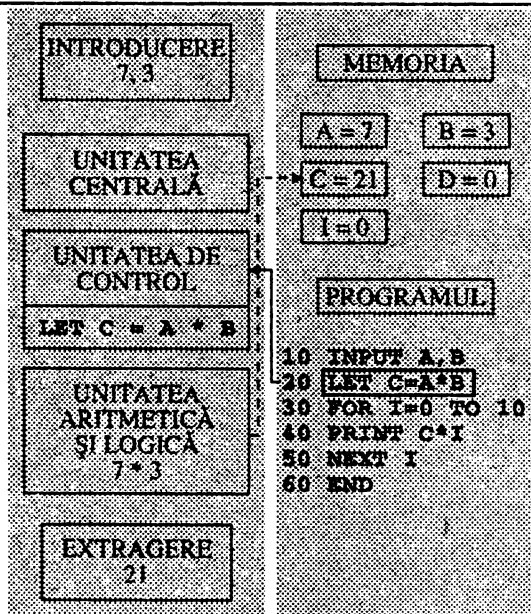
INTRODUCERE
7, 3

UNITATEA
CENTRALĂ

UNITATEA DE
CONTROL

LET C = A * B

UNITATEA
ARITMETICĂ
ŞI LOGICĂ
7 * 3

EXTRAGERE
21

MEMORIA

A = 7

B = 3

C = 21

D = 0

I = 0

PROGRAMUL

10 INPUT A,B
20 LET C=A*B
30 FOR I=0 TO 10
40 PRINT C*I
50 NEXT I
60 END